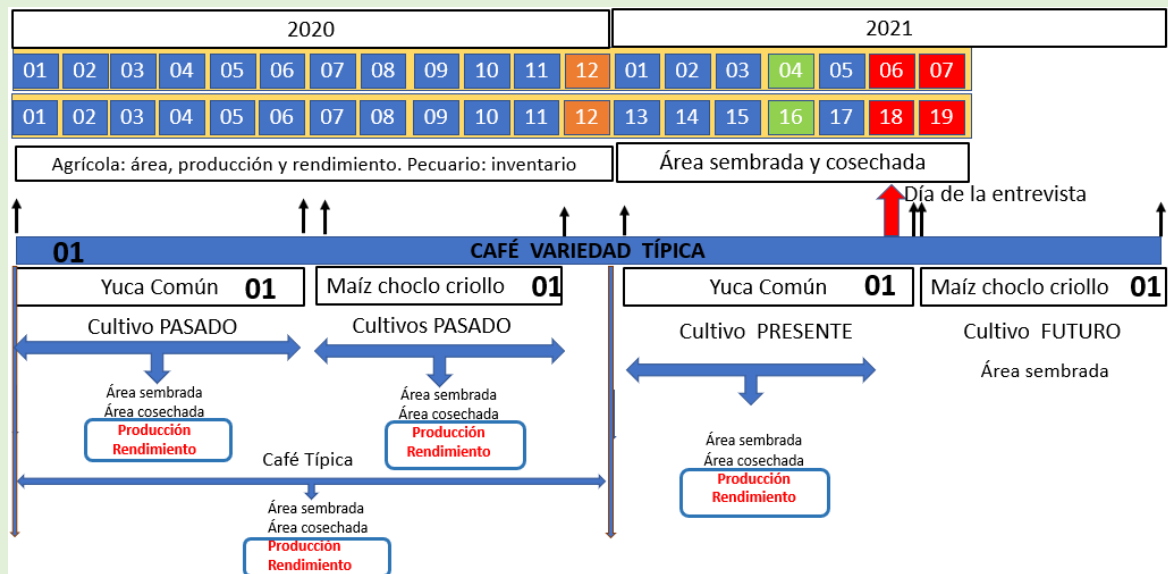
2020

2021

| 01 | 02 | 03 | 04 | 05 | 06 | 07 | 08 | 09 | 10 | 11 | 12 | 01 | 02 | 03 | 04 | 05 | 06 | 07 |
|---|---|---|---|---|---|---|---|---|---|---|---|---|---|---|---|---|---|---|
| 01 | 02 | 03 | 04 | 05 | 06 | 07 | 08 | 09 | 10 | 11 | 12 | 13 | 14 | 15 | 16 | 17 | 18 | 19 |

Agrícola: área, producción y rendimiento. Pecuario: inventario

Área sembrada y cosechada

Día de la entrevista

01 CAFÉ VARIEDAD TÍPICA

Yuca Común 01

Maíz choclo criollo 01

Yuca Común 01

Maíz choclo criollo 01

Cultivo PASADO

Cultivos PASADO

Cultivo PRESENTE

Cultivo FUTURO

Área sembrada

Área sembrada
Área cosechada
Producción
Rendimiento

Área sembrada
Área cosechada
Producción
Rendimiento

Área sembrada
Área cosechada
Producción
Rendimiento

Café Típica

Área sembrada
Área cosechada
Producción
Rendimiento